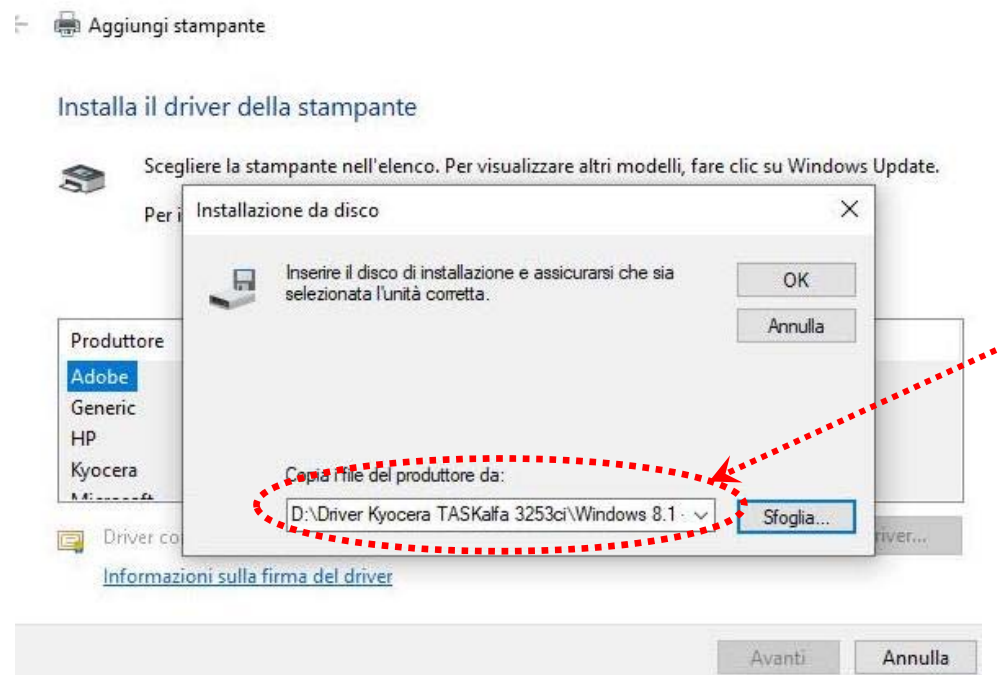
Aggiungi stampante

Installa il driver della stampante

Scegliere la stampante nell'elenco. Per visualizzare altri modelli, fare clic su Windows Update.

Per i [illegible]

Installazione da disco

Inserire il disco di installazione e assicurarsi che sia selezionata l'unità corretta.

OK

Annulla

Produttore
Adobe
Generic
HP
Kyocera
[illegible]

Copia i file del produttore da:

D:\Driver Kyocera TASKalfa 3253ci\Windows 8.1

Sfoglia...

Driver co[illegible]

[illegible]river...

Informazioni sulla firma del driver

Avanti

Annulla